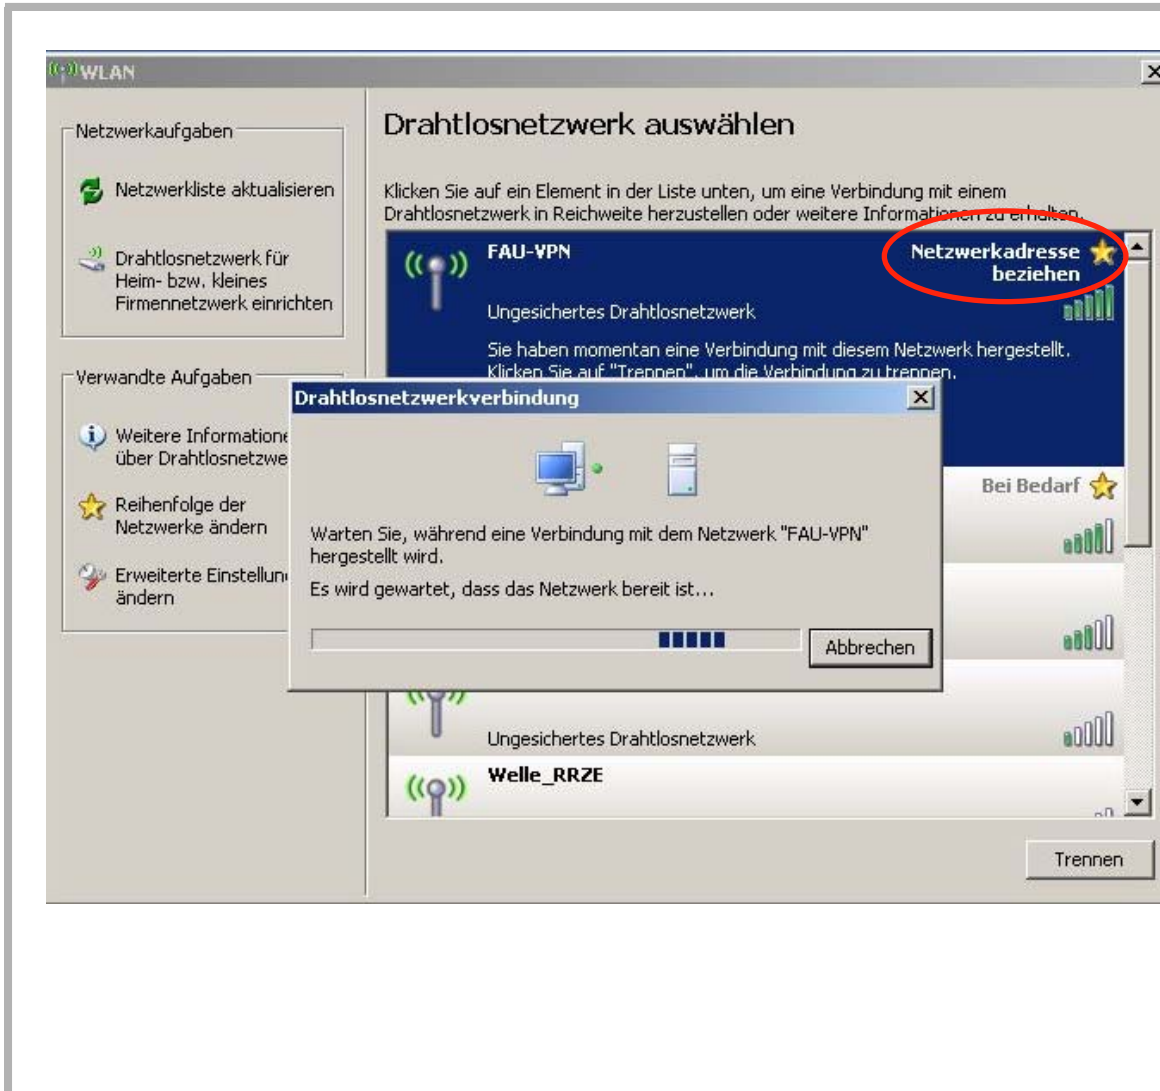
WLAN

Netzwerkaufgaben

Netzwerkliste aktualisieren

Drahtlosnetzwerk für Heim- bzw. kleines Firmennetzwerk einrichten

Verwandte Aufgaben

Weitere Informatione über Drahtlosnetzwe

Reihenfolge der Netzwerke ändern

Erweiterte Einstellun ändern

Drahtlosnetzwerk auswählen

Klicken Sie auf ein Element in der Liste unten, um eine Verbindung mit einem Drahtlosnetzwerk in Reichweite herzustellen oder weitere Informationen zu erhalten.

FAU-VPN

Netzwerkadresse beziehen

Ungesichertes Drahtlosnetzwerk

Sie haben momentan eine Verbindung mit diesem Netzwerk hergestellt. Klicken Sie auf "Trennen", um die Verbindung zu trennen.

Bei Bedarf

Ungesichertes Drahtlosnetzwerk

Welle_RRZE

Trennen

Drahtlosnetzwerkverbindung

Warten Sie, während eine Verbindung mit dem Netzwerk "FAU-VPN" hergestellt wird.

Es wird gewartet, dass das Netzwerk bereit ist...

Abbrechen